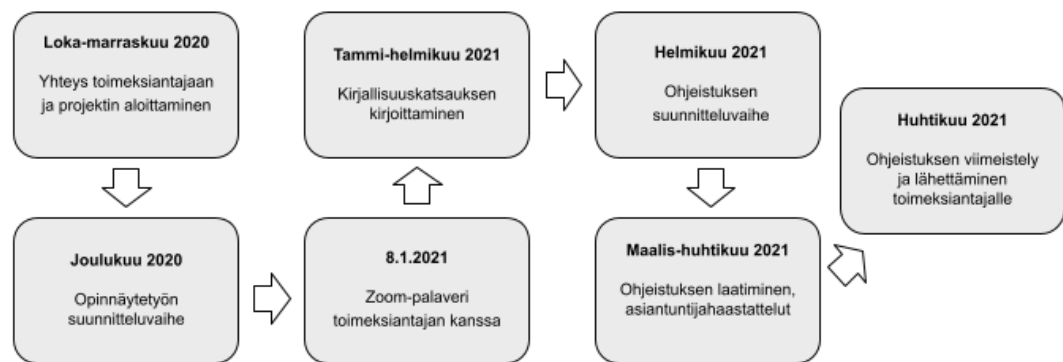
**Loka-marraskuu 2020**

Yhteys toimeksiantajaan ja projektin aloittaminen

**Joulukuu 2020**

Opinnäytetyön suunnitteluvaihe

**8.1.2021**

Zoom-palaveri toimeksiantajan kanssa

**Tammi-helmikuu 2021**

Kirjallisuuskatsauksen kirjoittaminen

**Helmikuu 2021**

Ohjeistuksen suunnitteluvaihe

**Maalis-huhtikuu 2021**

Ohjeistuksen laatiminen, asiantuntijahaastattelut

**Huhtikuu 2021**

Ohjeistuksen viimeistely ja lähettäminen toimeksiantajalle